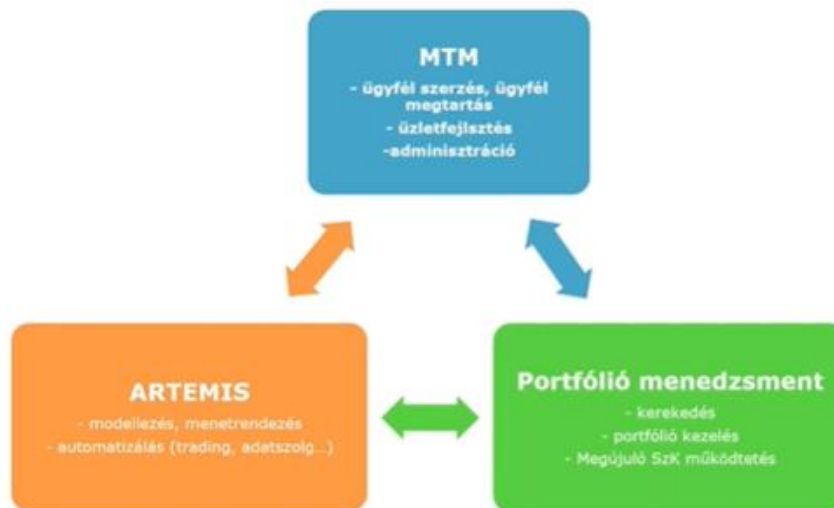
MTM
- ügyfél szerzés, ügyfél megtartás
- üzletfejlsztés
-adminisztráció

ARTEMIS
- modellezés, menetrendezés
- automatizálás (trading, adatszolg...)

Portfólió menedzsment
- kerekedés
- portfólió kezelés
- Megújuló SzK működtetés